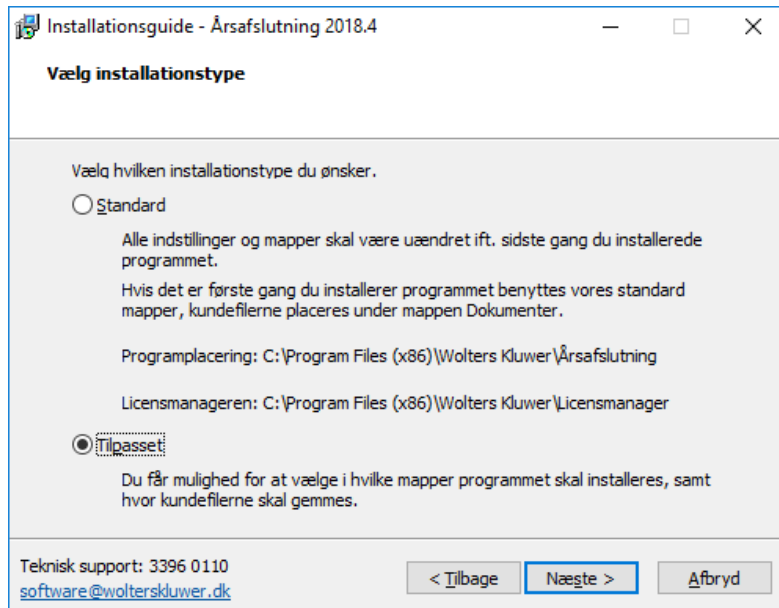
Installationsguide - Årsafslutning 2018.4

Vælg installationstype

Vælg hvilken installationstype du ønsker.

Standard

Alle indstillinger og mapper skal være uændret ift. sidste gang du installerede programmet.

Hvis det er første gang du installerer programmet benyttes vores standard mapper, kundefilerne placeres under mappen Dokumenter.

Programplacering: C:\Program Files (x86)\Wolters Kluwer\Årsafslutning

Licensmanageren: C:\Program Files (x86)\Wolters Kluwer\Licensmanager

Tilpasset

Du får mulighed for at vælge i hvilke mapper programmet skal installeres, samt hvor kundefilerne skal gemmes.

Teknisk support: 3396 0110
software@wolterskluwer.dk

< Tilbage

Næste >

Afbryd